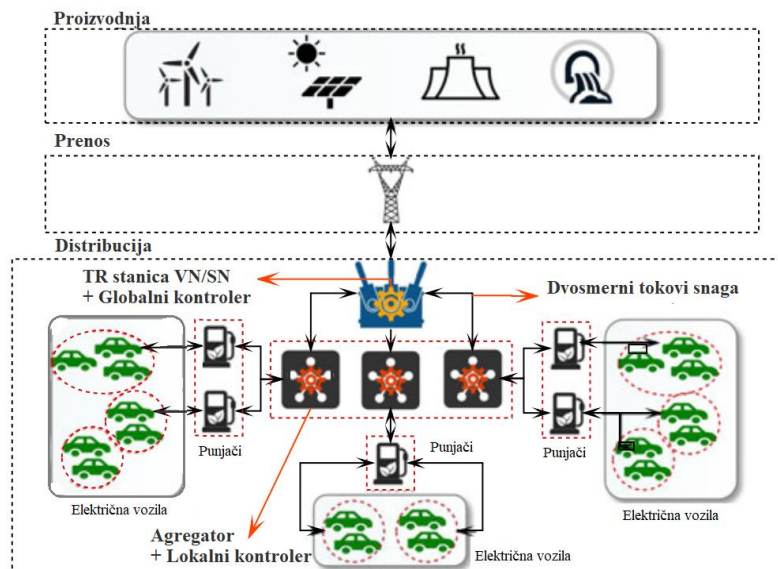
Proizvodnja

Prenos

Distribucija

TR stanica VN/SN
+ Globalni kontroler

Dvosmerni tokovi snaga

Punjači

Punjači

Punjači

Električna vozila

Električna vozila

Agregator
+ Lokalni kontroler

Električna vozila